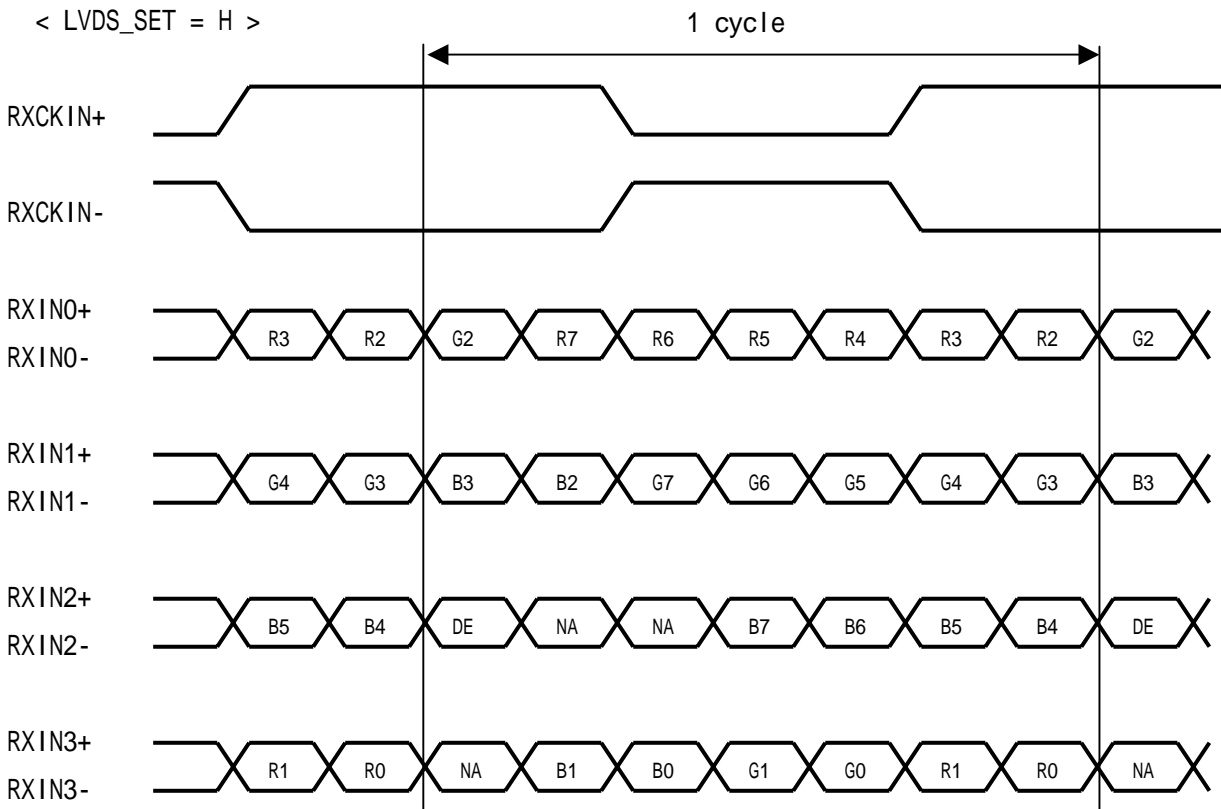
< LVDS_SET = H >

1 cycle

RXCKIN+

RXCKIN-

RXIN0+
RXIN0-
R3 R2 G2 R7 R6 R5 R4 R3 R2 G2

RXIN1+
RXIN1-
G4 G3 B3 B2 G7 G6 G5 G4 G3 B3

RXIN2+
RXIN2-
B5 B4 DE NA NA B7 B6 B5 B4 DE

RXIN3+
RXIN3-
R1 R0 NA B1 B0 G1 G0 R1 R0 NA